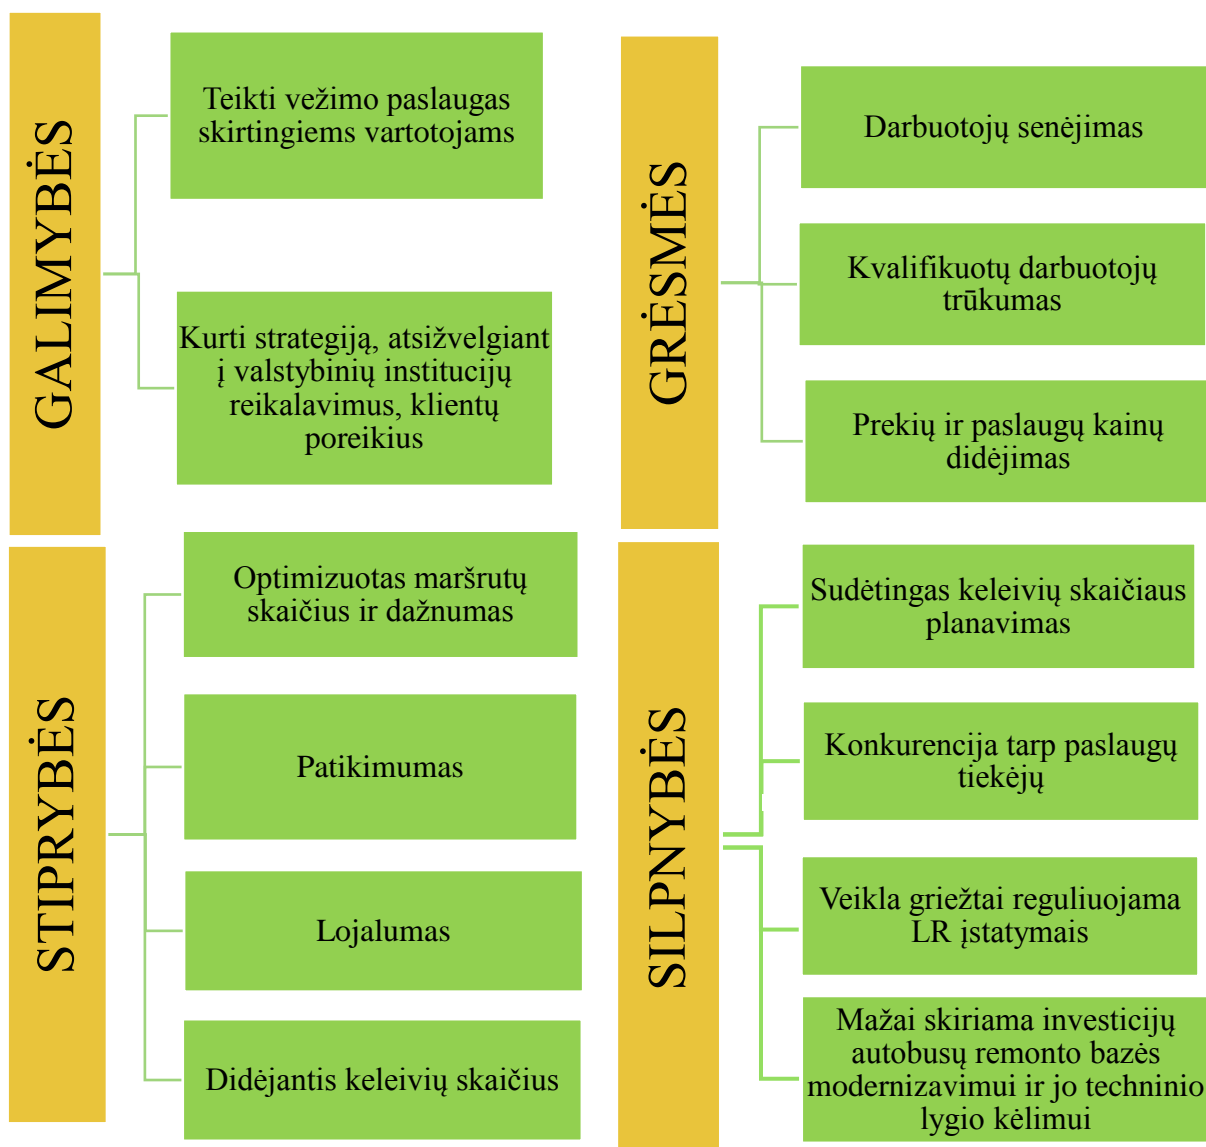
GALIMYBĖS

Teikti vežimo paslaugas skirtingiems vartotojams

Kurti strategiją, atsižvelgiant į valstybinių institucijų reikalavimus, klientų poreikius

GRĖSMĖS

Darbuotojų senėjimas

Kvalifikuotų darbuotojų trūkumas

Prekių ir paslaugų kainų didėjimas

STIPRYBĖS

Optimizuotas maršrutų skaičius ir dažnumas

Patikimumas

Lojalumas

Didėjantis keleivių skaičius

SILPNYBĖS

Sudėtingas keleivių skaičiaus planavimas

Konkurencija tarp paslaugų tiekėjų

Veikla griežtai reguliuojama LR įstatymais

Mažai skiriama investicijų autobusų remonto bazės modernizavimui ir jo techninio lygio kėlimui